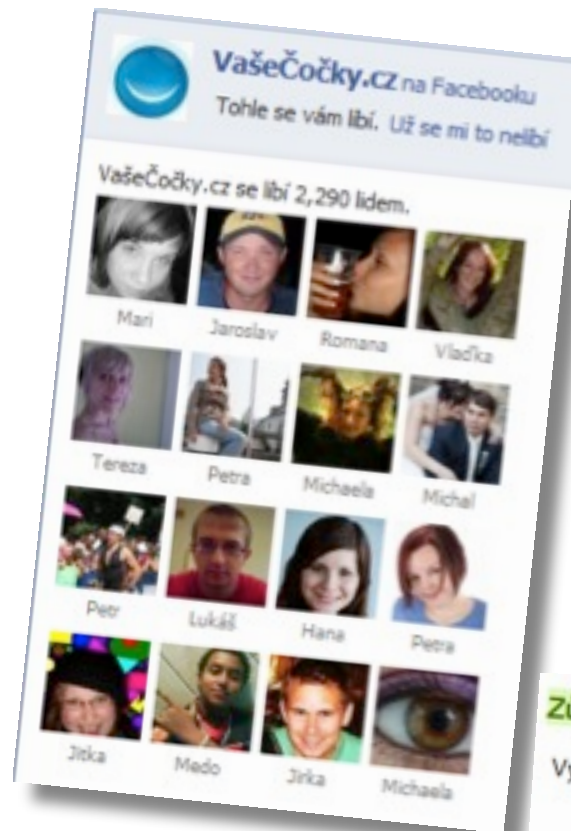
VašeČočky.cz na Facebooku
Tohle se vám líbí. Už se mi to nelíbí

VašeČočky.cz se líbí 2,290 lidem.

Mari Jaroslav Romana Vlaďka
Tereza Petra Michaela Michal
Petr Lukáš Hana Petra
Jitka Medo Jirka Michaela

Zu

Vy